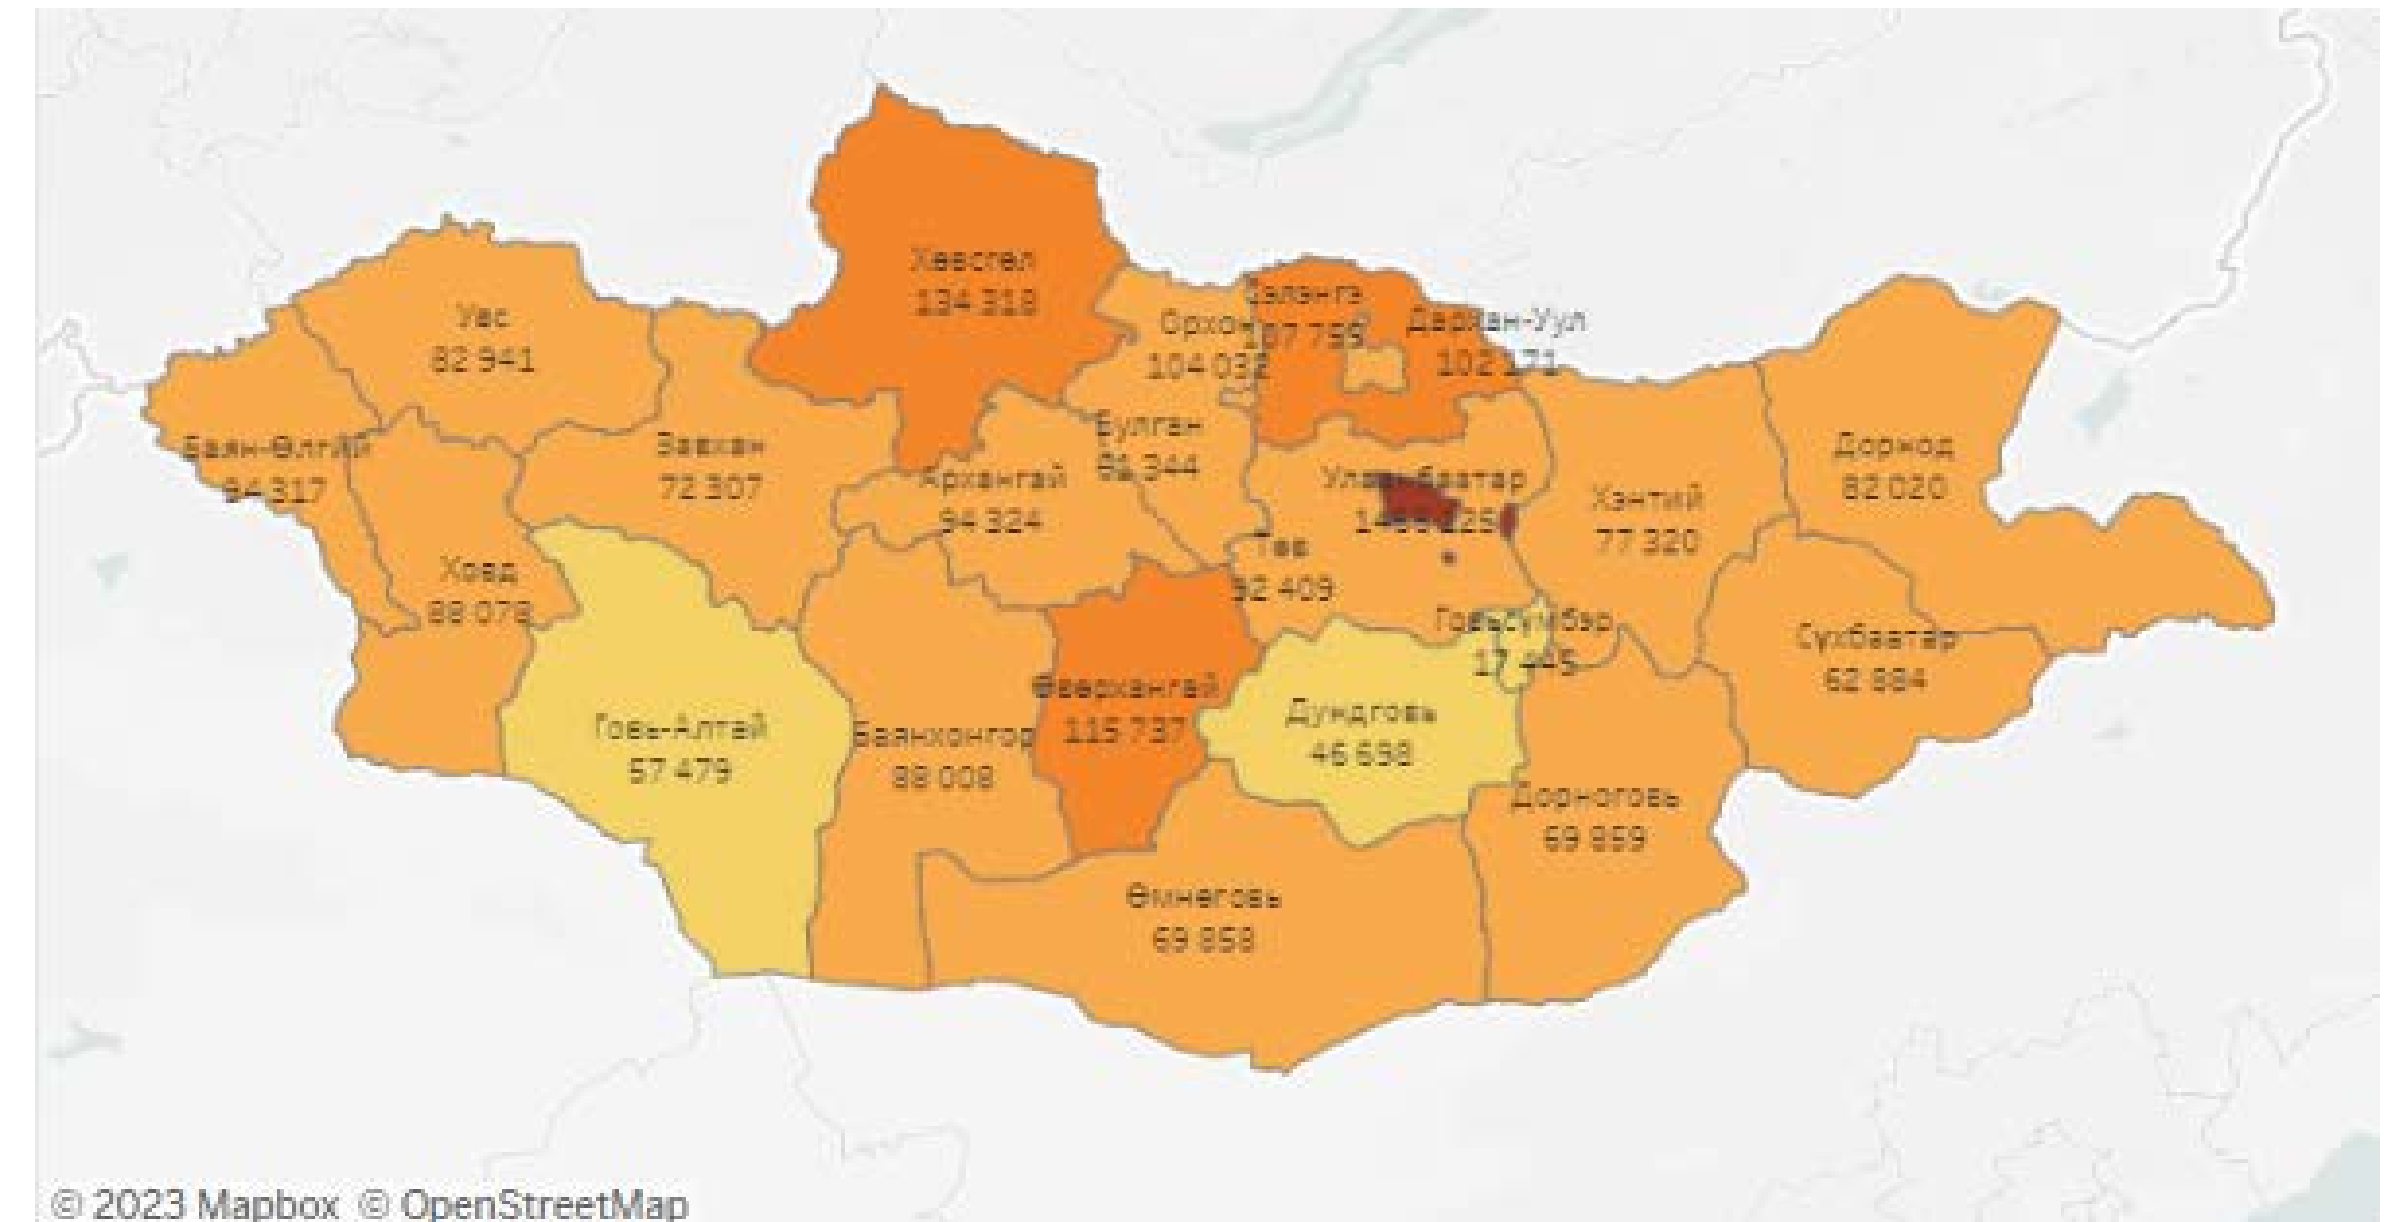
Хөвсгөл
134 318

Увс
82 941

Орхон
104 032

Сэлэнгэ
107 755

Дархан-Уул
102 171

Баян-Өлгий
94 317

Завхан
72 307

Булган
61 344

Архангай
94 324

Улаанбаатар
1 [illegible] 25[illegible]

Хэнтий
77 320

Дорнод
82 020

Ховд
88 078

Төв
92 409

Говьсүмбэр
17 445

Сүхбаатар
62 884

Өвөрхангай
115 737

Дундговь
46 698

Говь-Алтай
57 479

Баянхонгор
88 008

Дорноговь
69 859

Өмнөговь
69 858

© 2023 Mapbox © OpenStreetMap